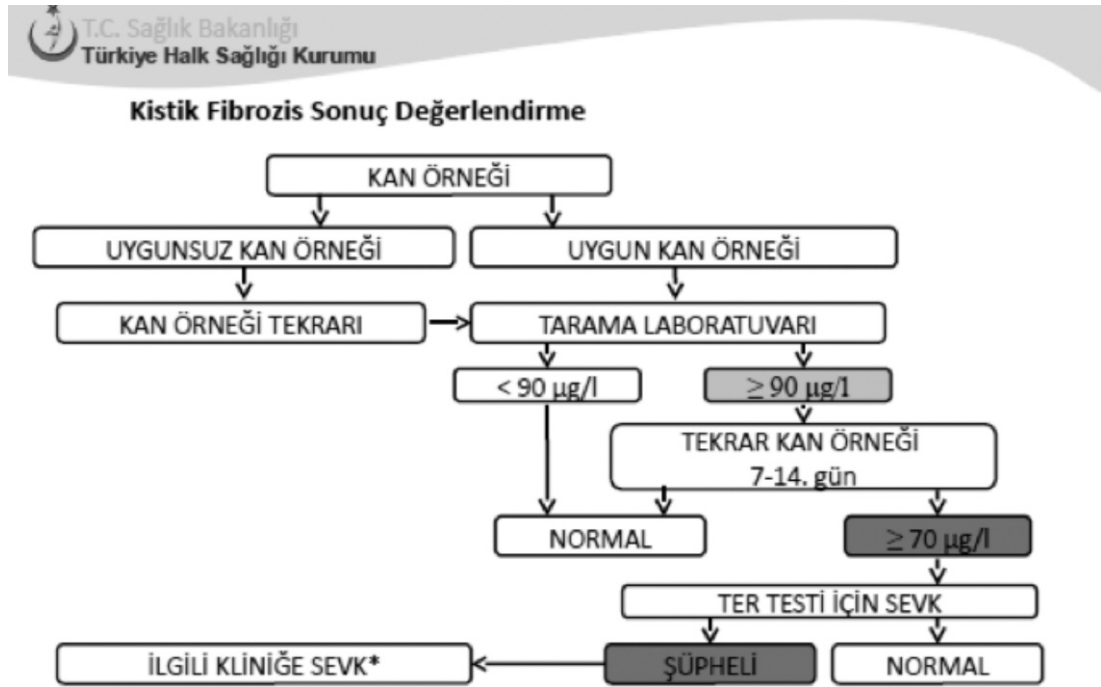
T.C. Sağlık Bakanlığı
Türkiye Halk Sağlığı Kurumu

Kistik Fibrozis Sonuç Değerlendirme

KAN ÖRNEĞİ

UYGUNSUZ KAN ÖRNEĞİ

UYGUN KAN ÖRNEĞİ

KAN ÖRNEĞİ TEKRARI

TARAMA LABORATUVARI

$< 90$ µg/l

$\geq 90$ µg/l

TEKRAR KAN ÖRNEĞİ 7-14. gün

NORMAL

$\geq 70$ µg/l

TER TESTİ İÇİN SEVK

İLGİLİ KLİNİĞE SEVK*

ŞÜPHELİ

NORMAL